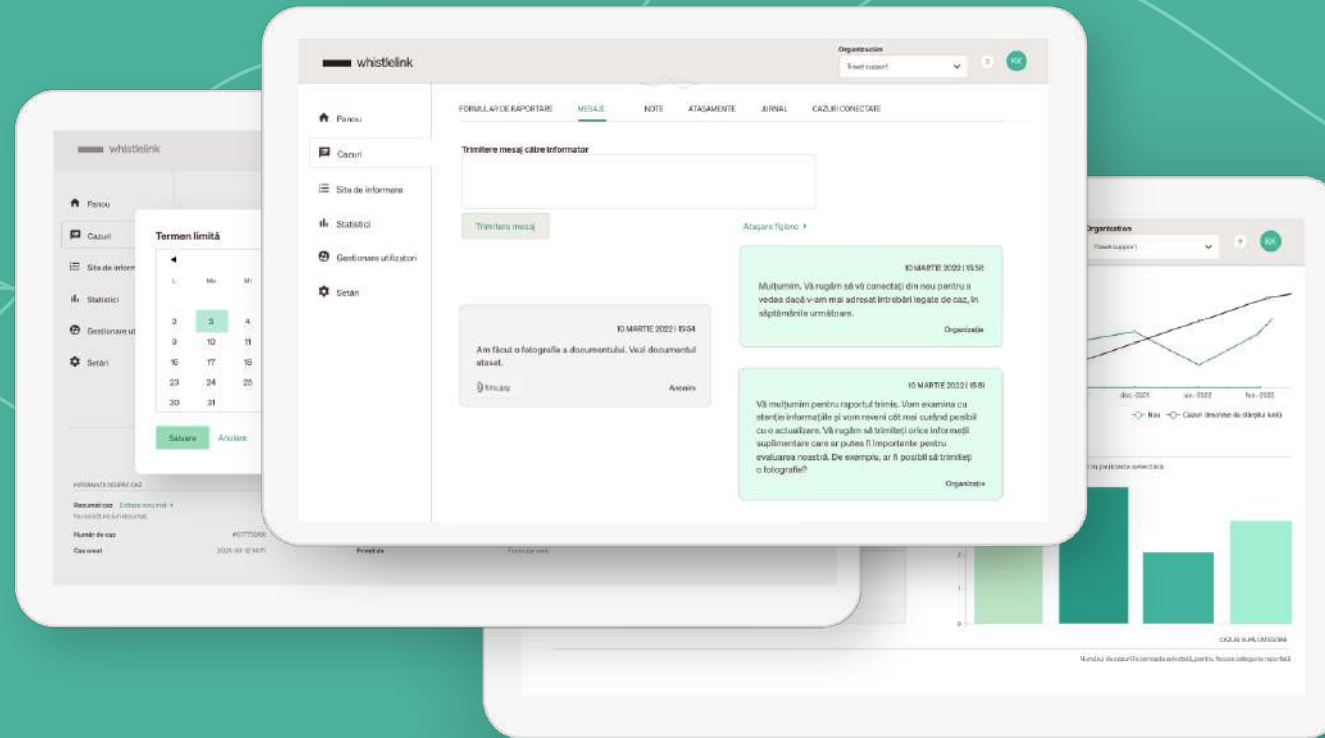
whistlelink

Organizație
Trust support
? KK

Panou
Cazuri
Site de informare
Statistici
Gestionare utilizatori
Setări

FORMULAR DE RAPORTARE MESAJE NOTE ATAȘAMENTE JURNAL CAZURI CONECTATE

Trimitere mesaj către informator

Trimitere mesaj
Atașare fișiere ▸

10 MARTIE 2022 | 15:56
Mulțumim. Vă rugăm să vă conectați din nou pentru a vedea dacă v-am mai adresat întrebări legate de caz, în săptămânile următoare.
Organizație

10 MARTIE 2022 | 15:54
Am făcut o fotografie a documentului. Vezi documentul atașat.
foto.jpg
Anonim

10 MARTIE 2022 | 15:51
Vă mulțumim pentru raportul trimis. Vom examina cu atenție informațiile și vom reveni cât mai curând posibil cu o actualizare. Vă rugăm să trimiteți orice informații suplimentare care ar putea fi importante pentru evaluarea noastră. De exemplu, ar fi posibil să trimiteți o fotografie?
Organizație

whistlelink
Panou
Cazuri
Site de informare
Statistici
Gestionare utilizatori
Setări

Termen limită
L Ma Mi
2 3 4
9 10 11
16 17 18
23 24 25
30 31
Salvare Anulare

INFORMAȚII DESPRE CAZ
Rezumat caz Editare rezumat ▸
Nu există niciun rezumat
Număr de caz #0775868
Caz creat 2021-02-12 14:11 Primit de Formular web

Organization
Trust support
? KK
dec-2021 ian-2022 feb-2022
Noi Cazuri deschise de-a lungul timpului
în perioada selectată
2
1
0
CAZURI ȘI PE CATEGORIE
Numărul de cazuri în perioada selectată, pentru fiecare categorie raportată